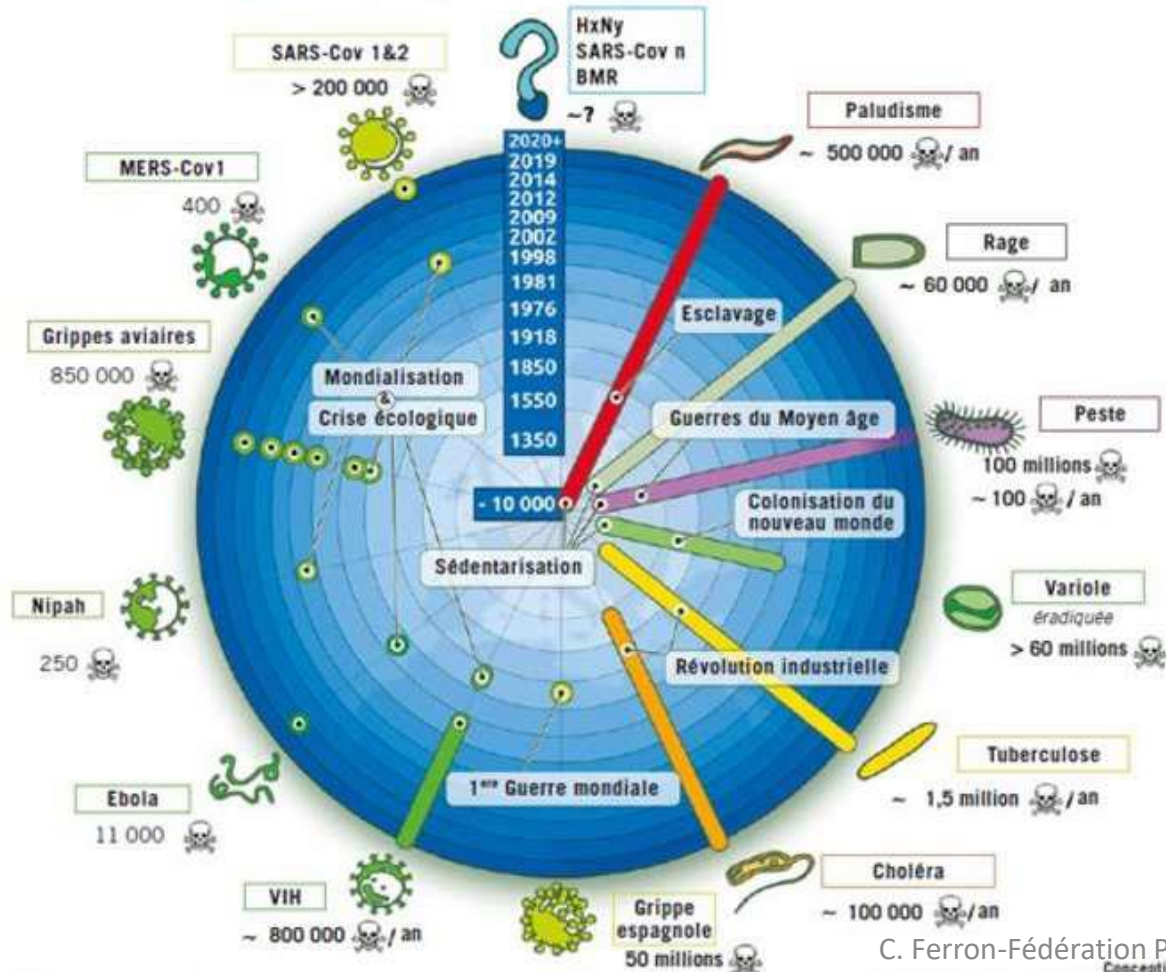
HxNy
SARS-Cov n
BMR
~?

SARS-Cov 1&2
> 200 000

MERS-Cov1
400

Grippes aviaires
850 000

Nipah
250

Ebola
11 000

VIH
~ 800 000 / an

Grippe espagnole
50 millions

Choléra
~ 100 000 /an

Tuberculose
~ 1,5 million / an

Variole
éradiquée
> 60 millions

Peste
100 millions
~ 100 / an

Rage
~ 60 000 / an

Paludisme
~ 500 000 / an

2020+
2019
2014
2012
2009
2002
1998
1981
1976
1918
1850
1550
1350
- 10 000

Esclavage
Mondialisation & Crise écologique
Guerres du Moyen âge
Colonisation du nouveau monde
Sédentarisation
Révolution industrielle
1ère Guerre mondiale

C. Ferron-Fédération P